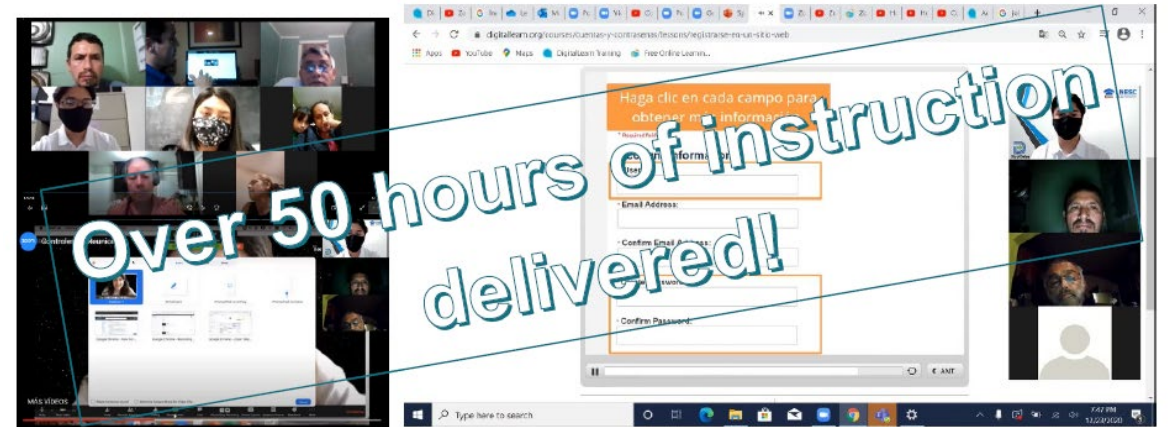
Over 50 hours of instruction delivered!

digitallearn.org/courses/cuentas-y-contrasenas/lessons/registrarse-en-un-sitio-web

Apps YouTube Maps DigitalLearn Training Free Online Learnin...

Haga clic en cada campo para obtener m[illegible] información

* Email Address:

* Confirm Email Address:

* Password:

* Confirm Password:

ANT

Type here to search

7:42 PM
12/23/2020

Más videos